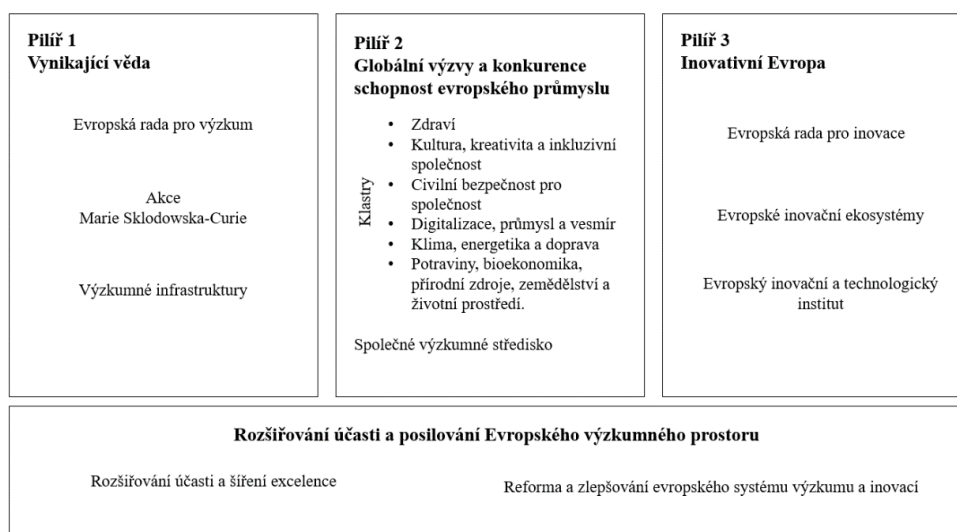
Pilíř 1
Vynikající věda

Evropská rada pro výzkum

Akce
Marie Sklodowska-Curie

Výzkumné infrastruktury

Pilíř 2
Globální výzvy a konkurence schopnost evropského průmyslu

Klastry

- Zdraví
- Kultura, kreativita a inkluzivní společnost
- Civilní bezpečnost pro společnost
- Digitalizace, průmysl a vesmír
- Klima, energetika a doprava
- Potraviny, bioekonomika, přírodní zdroje, zemědělství a životní prostředí.

Společné výzkumné středisko

Pilíř 3
Inovativní Evropa

Evropská rada pro inovace

Evropské inovační ekosystémy

Evropský inovační a technologický institut

Rozšiřování účasti a posilování Evropského výzkumného prostoru

Rozšiřování účasti a šíření excelence

Reforma a zlepšování evropského systému výzkumu a inovací